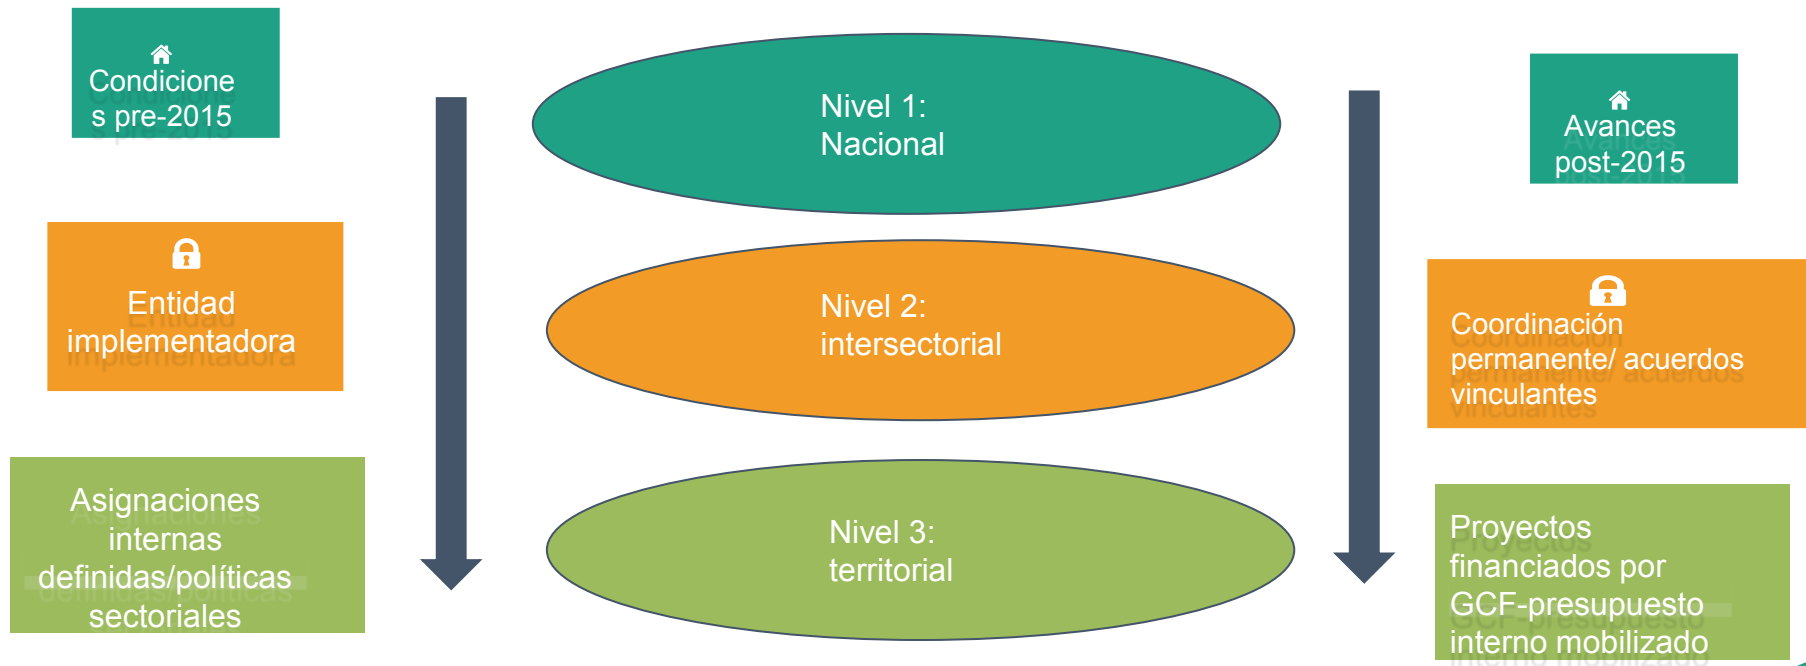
Condiciones pre-2015

Entidad implementadora

Asignaciones internas definidas/políticas sectoriales

Nivel 1: Nacional

Nivel 2: intersectorial

Nivel 3: territorial

Avances post-2015

Coordinación permanente/ acuerdos vinculantes

Proyectos financiados por GCF-presupuesto interno mobilizado